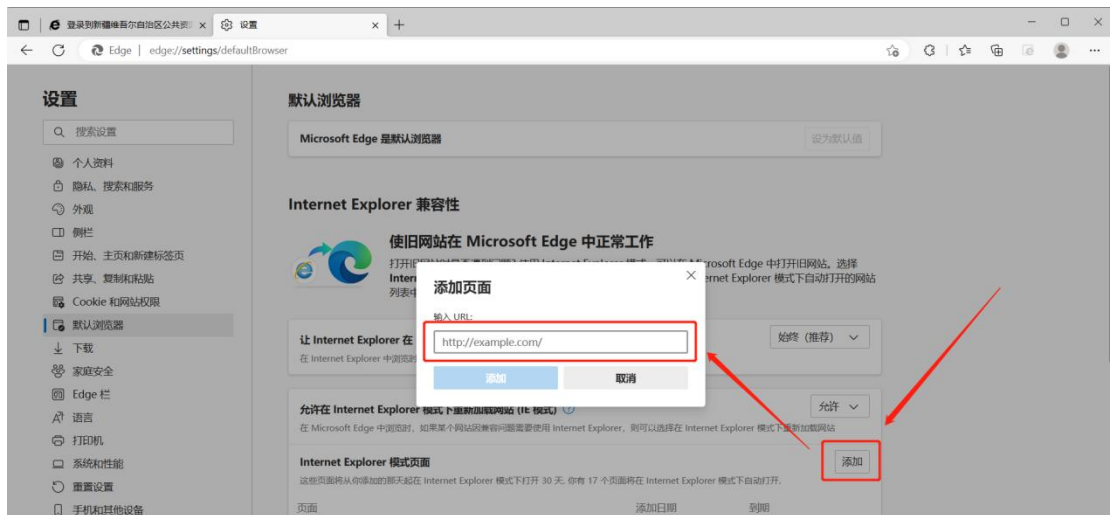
登录到新疆维吾尔自治区公共资 ×
设置 ×
+

Edge | edge://settings/defaultBrowser

设置

搜索设置

个人资料
隐私、搜索和服务
外观
侧栏
开始、主页和新建标签页
共享、复制和粘贴
Cookie 和网站权限
默认浏览器
下载
家庭安全
Edge 栏
语言
打印机
系统和性能
重置设置
手机和其他设备

默认浏览器

Microsoft Edge 是默认浏览器
设为默认值

Internet Explorer 兼容性

使旧网站在 Microsoft Edge 中正常工作

打开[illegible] Microsoft Edge 中打开旧网站。选择 Intern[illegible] ernet Explorer 模式下自动打开的网站列表中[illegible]

让 Internet Explorer 在 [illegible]
在 Internet Explorer 中浏览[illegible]
始终（推荐）

允许在 Internet Explorer 模式下重新加载网站 (IE 模式)
在 Microsoft Edge 中浏览时，如果某个网站因兼容问题需要使用 Internet Explorer，则可以选择在 Internet Explorer 模式下重新加载网站
允许

Internet Explorer 模式页面
这些页面将从你添加的那天起在 Internet Explorer 模式下打开 30 天。你有 17 个页面将在 Internet Explorer 模式下自动打开。
添加

页面
添加日期
到期

添加页面
×
输入 URL:
http://example.com/
添加
取消